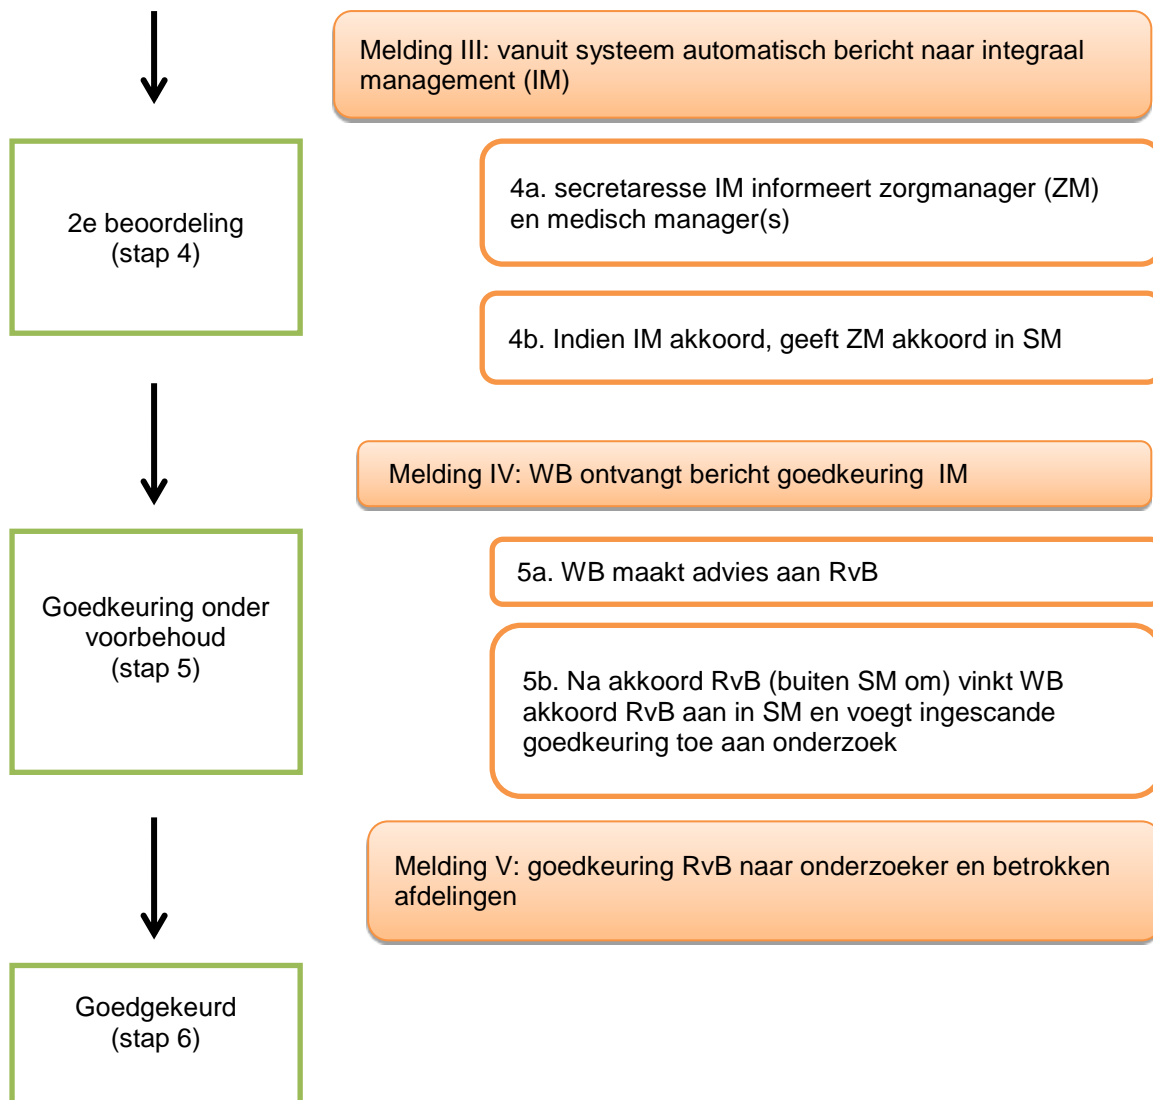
Melding III: vanuit systeem automatisch bericht naar integraal management (IM)

2e beoordeling
(stap 4)

4a. secretaresse IM informeert zorgmanager (ZM) en medisch manager(s)

4b. Indien IM akkoord, geeft ZM akkoord in SM

Melding IV: WB ontvangt bericht goedkeuring IM

Goedkeuring onder voorbehoud
(stap 5)

5a. WB maakt advies aan RvB

5b. Na akkoord RvB (buiten SM om) vinkt WB akkoord RvB aan in SM en voegt ingescande goedkeuring toe aan onderzoek

Melding V: goedkeuring RvB naar onderzoeker en betrokken afdelingen

Goedgekeurd
(stap 6)